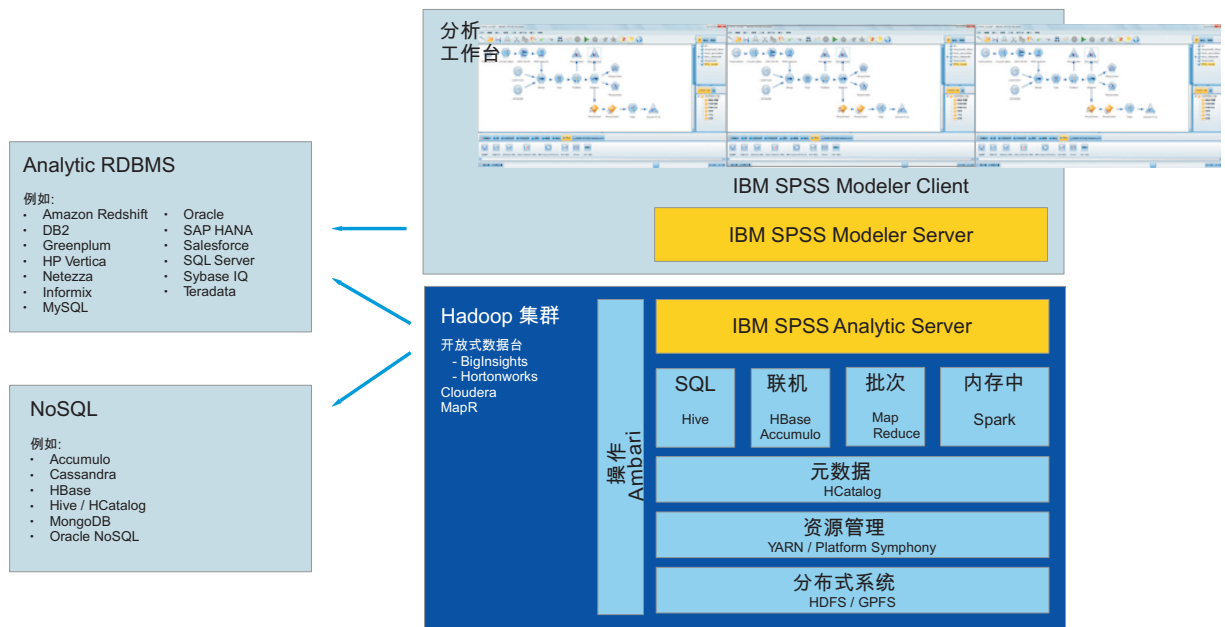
分析
工作台

IBM SPSS Modeler Client

IBM SPSS Modeler Server

Analytic RDBMS

例如:
- Amazon Redshift
- DB2
- Greenplum
- HP Vertica
- Netezza
- Informix
- MySQL

- Oracle
- SAP HANA
- Salesforce
- SQL Server
- Sybase IQ
- Teradata

NoSQL

例如:
- Accumulo
- Cassandra
- HBase
- Hive / HCatalog
- MongoDB
- Oracle NoSQL

Hadoop 集群

开放式数据台
- BigInsights
- Hortonworks
Cloudera
MapR

操作
Ambari

IBM SPSS Analytic Server

SQL
Hive

联机
HBase
Accumulo

批次
Map
Reduce

内存中
Spark

元数据
HCatalog

资源管理
YARN / Platform Symphony

分布式系统
HDFS / GPFS